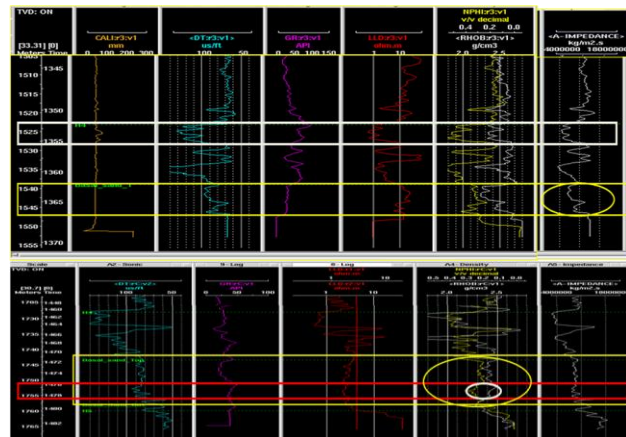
TVD: ON

[33.31] [0]
Meters Tvss

CALI:3:v1
mm
0 100 200 300

<DT:3:v1>
us/ft
100 50

GR:3:v1
API
0 50 100 150

LLD:3:v1
ohm.m
1 10

NPHI:3:v1
v/v decimal
0.4 0.2 0.8
<RHOB:3:v1>
g/cm3
2.0 2.5

<A-IMPEDANCE>
kg/m2.s
4000000 18000000

1505
1510 1345
1515
1520 1350
1525 1355
1530
1535 1360
1540 1365
1545
1550
1555 1370

Scale
TVD: ON
[30.7] [0]
Meters Tvss

A2 - Sonic
<DT:2:v2>
us/ft
100 50

3 - Log
GR:2:v1
API
0 50

4 - Log
LLD:2:v1
ohm.m
1 10

A4 - Density
NPHI:2:v1
v/v decimal
0.5 0.4 0.3 0.2 0.1 0.0
<RHOB:2:v1>
g/cm3
2.0 2.5

A5 - Impedance
<A-IMPEDANCE>
kg/m2.s
4000000 18000000

1725
1730
1735
1740
1745
1750
1755
1760
1765

Basal_sand_Top